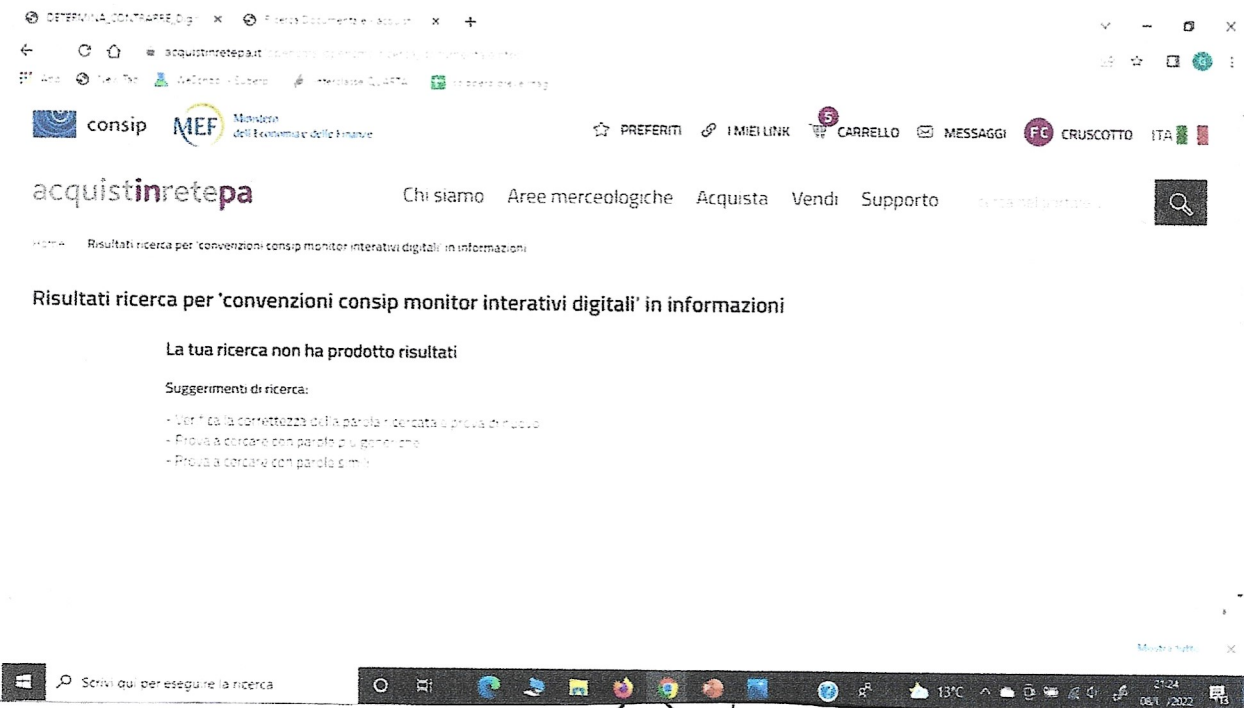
DETERMINA_CONTRARRE_Digi × Ricerca Documenti e acquisti × +

acquistinretepa.it

consip MEF Ministero dell'Economia e delle Finanze

PREFERITI I MIEI LINK 5 CARRELLO MESSAGGI FC CRUSCOTTO ITA

acquistinretepa Chi siamo Aree merceologiche Acquista Vendi Supporto

Home Risultati ricerca per 'convenzioni consip monitor interativi digitali' in informazioni

Risultati ricerca per 'convenzioni consip monitor interativi digitali' in informazioni

La tua ricerca non ha prodotto risultati

Suggerimenti di ricerca:

- Verifica la correttezza della parola ricercata e prova di nuovo
- Prova a cercare con parole più generiche
- Prova a cercare con parole simili

Mostra tutto ×

Scrivi qui per eseguire la ricerca

13°C 21:24 08/1 /2022